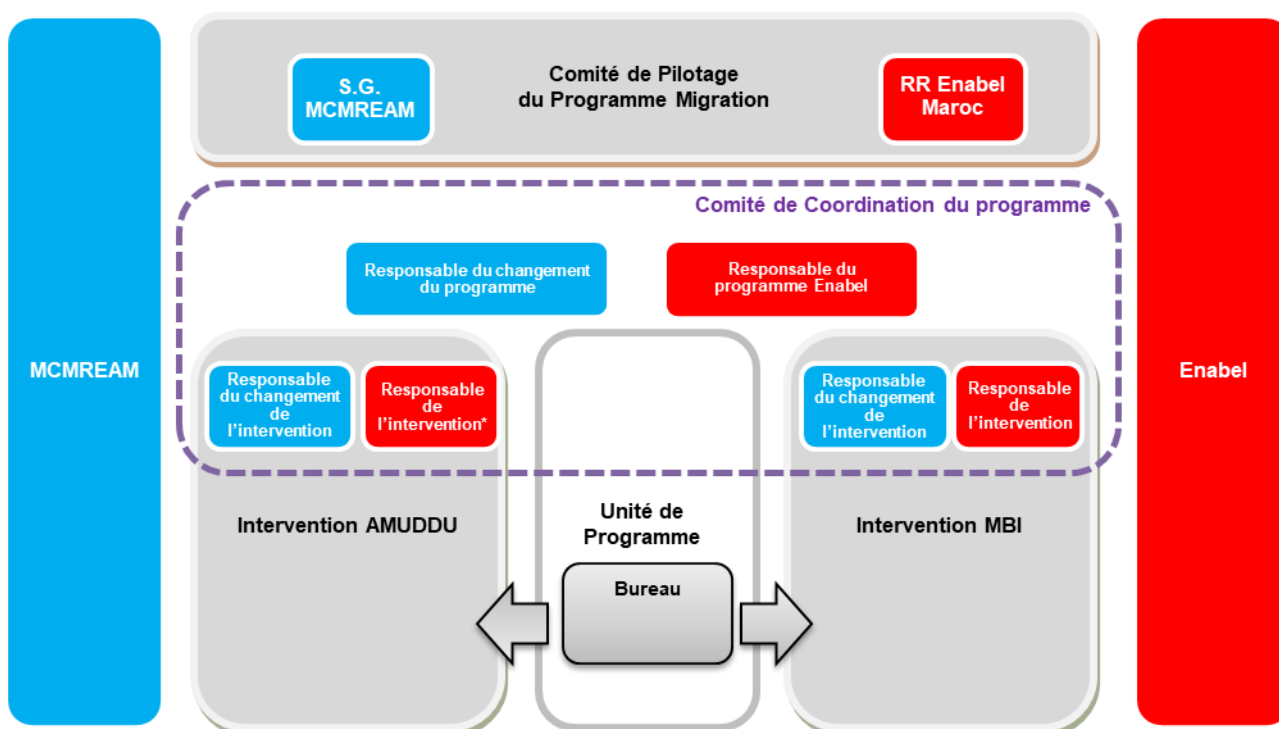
MCMREAM

S.G. MCMREAM

Comité de Pilotage du Programme Migration

RR Enabel Maroc

Enabel

Comité de Coordination du programme

Responsable du changement du programme

Responsable du programme Enabel

Responsable du changement de l'intervention

Responsable de l'intervention*

Responsable du changement de l'intervention

Responsable de l'intervention

Intervention AMUDDU

Unité de Programme

Intervention MBI

Bureau